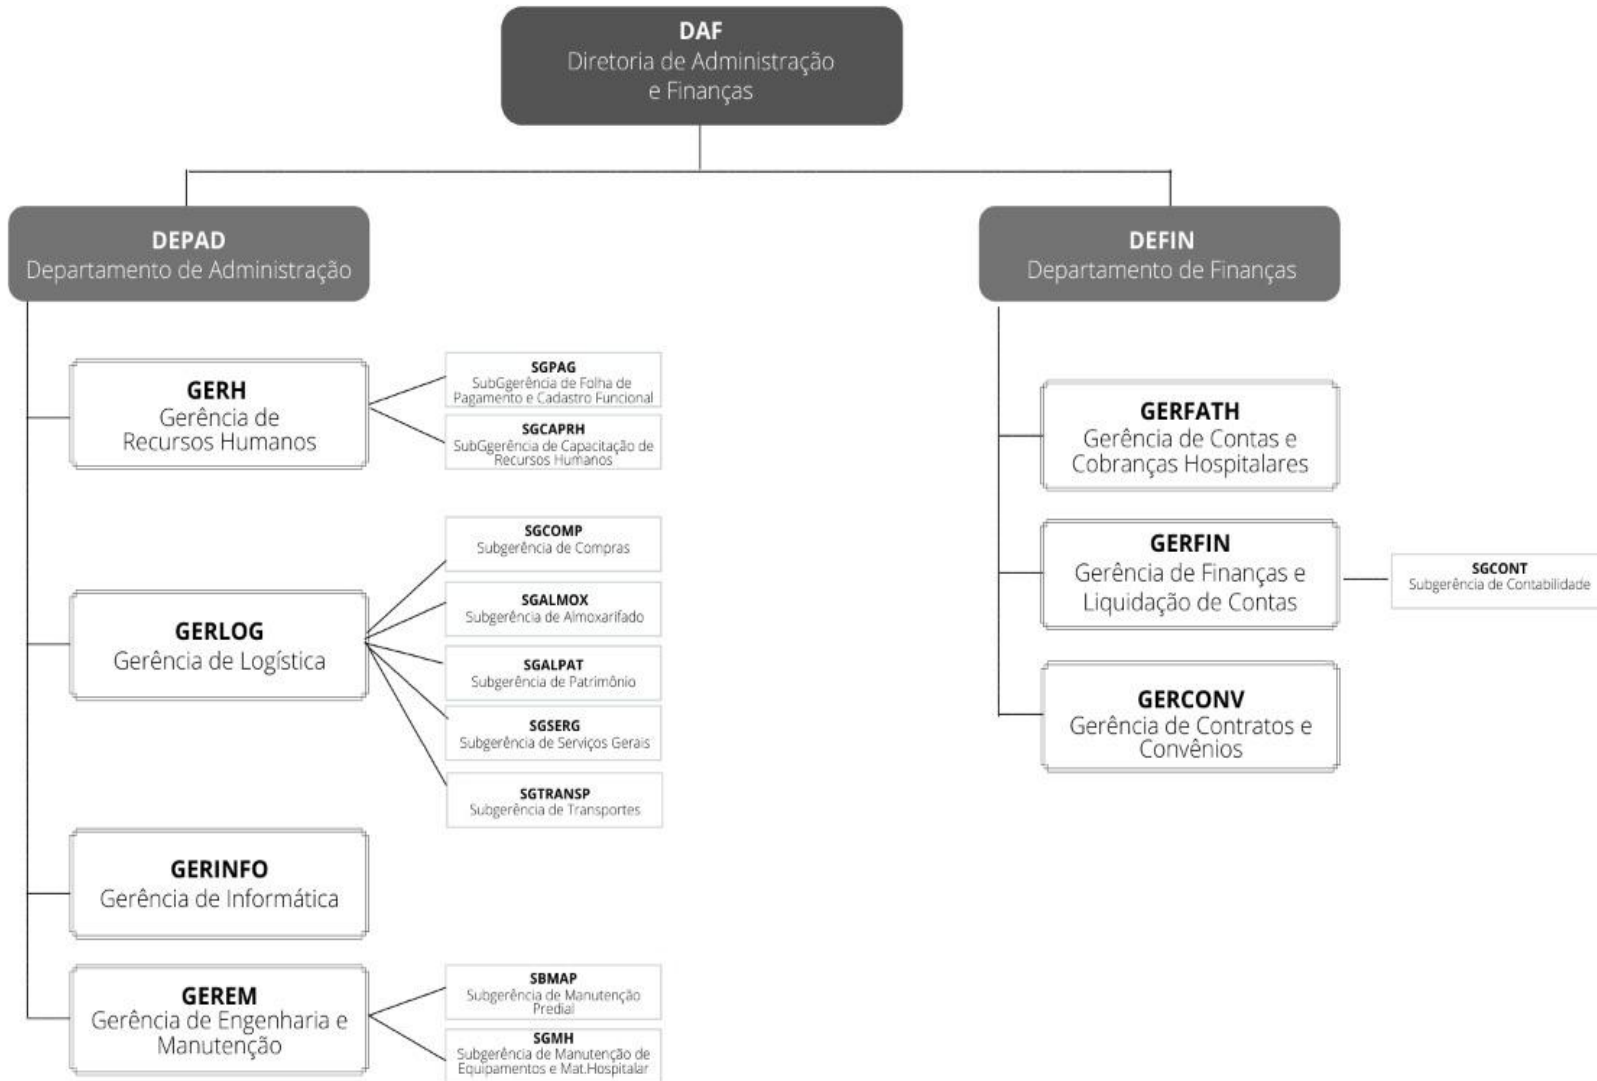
DAF
Diretoria de Administração e Finanças

DEPAD
Departamento de Administração

DEFIN
Departamento de Finanças

GERH
Gerência de Recursos Humanos

SGPAG
SubGgerência de Folha de Pagamento e Cadastro Funcional

SGCAPRH
SubGgerência de Capacitação de Recursos Humanos

GERLOG
Gerência de Logística

SGCOMP
Subgerência de Compras

SGALMOX
Subgerência de Almoxarifado

SGALPAT
Subgerência de Patrimônio

SGSERG
Subgerência de Serviços Gerais

SGTRANSP
Subgerência de Transportes

GERINFO
Gerência de Informática

GEREM
Gerência de Engenharia e Manutenção

SBMAP
Subgerência de Manutenção Predial

SGMH
Subgerência de Manutenção de Equipamentos e Mat.Hospitalar

GERFATH
Gerência de Contas e Cobranças Hospitalares

GERFIN
Gerência de Finanças e Liquidação de Contas

SGCONT
Subgerência de Contabilidade

GERCONV
Gerência de Contratos e Convênios